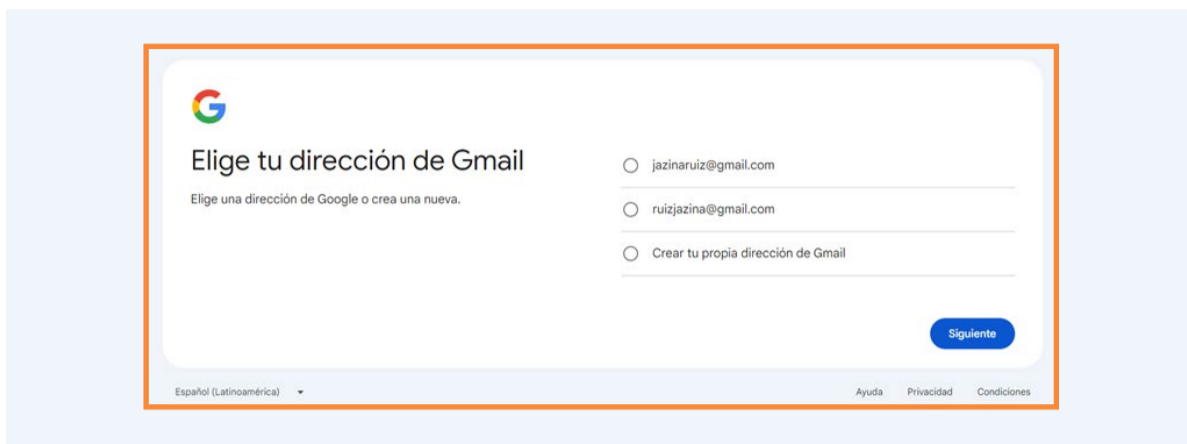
G

Elige tu dirección de Gmail

Elige una dirección de Google o crea una nueva.

jazinaruiz@gmail.com

ruizjazina@gmail.com

Crear tu propia dirección de Gmail

Siguiente

Español (Latinoamérica)

Ayuda Privacidad Condiciones